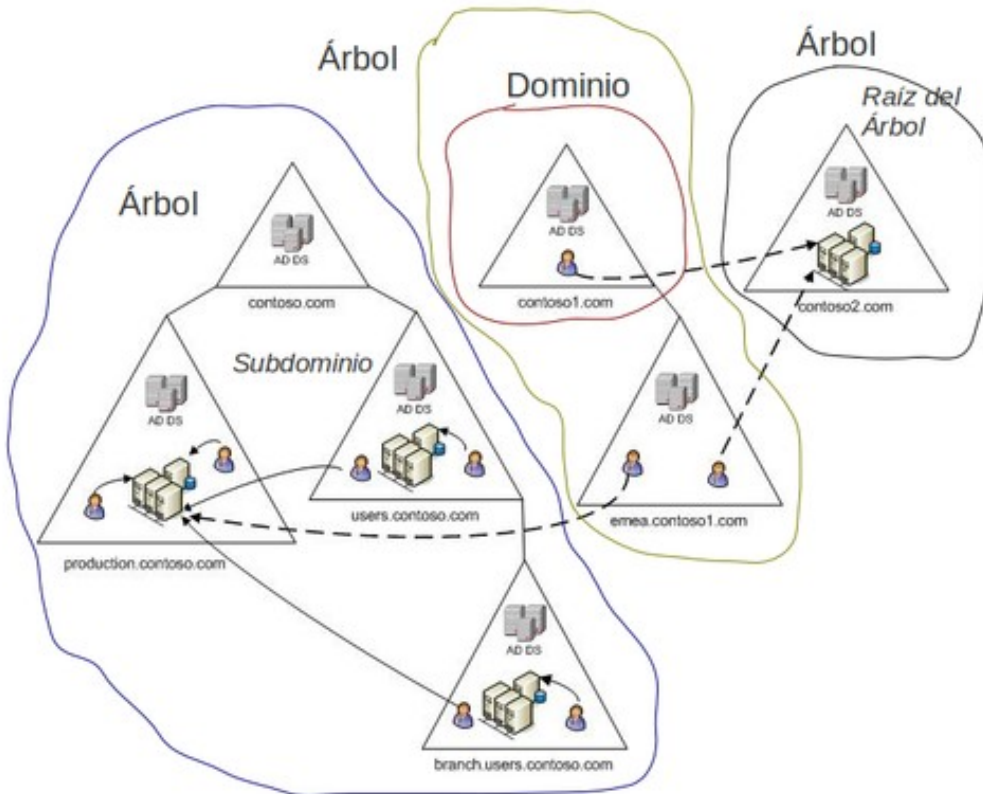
Árbol

Dominio

Árbol

Raíz del Árbol

Árbol

AD DS

contoso.com

AD DS

contoso1.com

AD DS

contoso2.com

Subdominio

AD DS

AD DS

AD DS

users.contoso.com

emea.contoso1.com

production.contoso.com

AD DS

branch.users.contoso.com